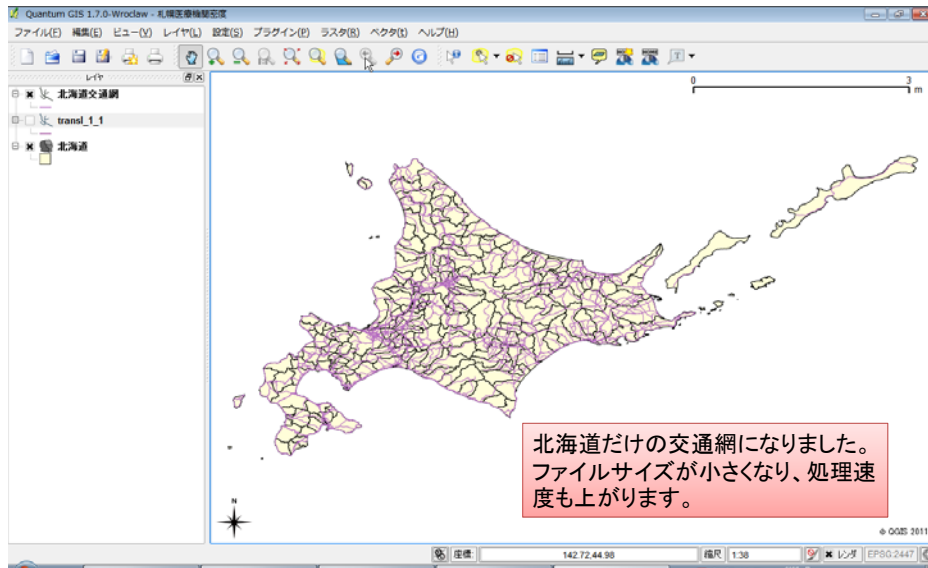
Quantum GIS 1.7.0-Wroclaw - 札幌医療機関密度

ファイル(F) 編集(E) ビュー(V) レイヤ(L) 設定(S) プラグイン(P) ラスタ(R) ベクタ(t) ヘルプ(H)

レイヤ

北海道交通網

transl_1_1

北海道

0

3

m

N

北海道だけの交通網になりました。ファイルサイズが小さくなり、処理速度も上がります。

© QGIS 2011

座標: 142.72,44.98 縮尺 1:38 レンダ EPSG:2447